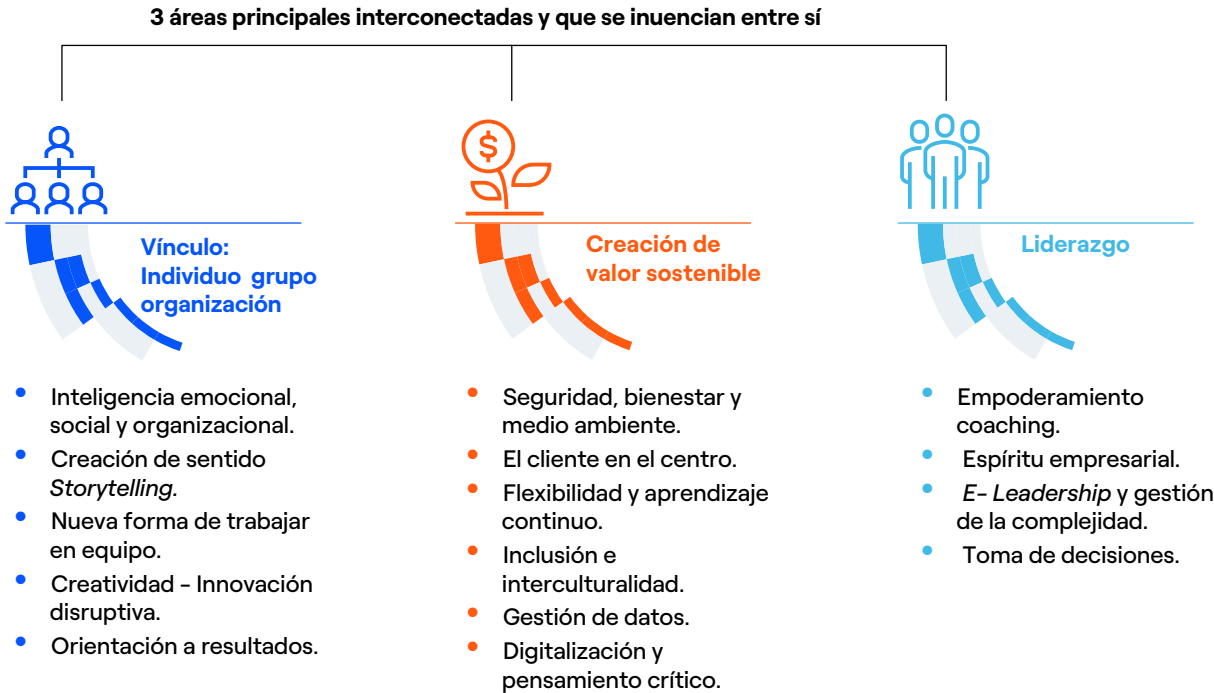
3 áreas principales interconectadas y que se inuencian entre sí

Vínculo: Individuo grupo organización

- Inteligencia emocional, social y organizacional.
- Creación de sentido *Storytelling*.
- Nueva forma de trabajar en equipo.
- Creatividad - Innovación disruptiva.
- Orientación a resultados.

Creación de valor sostenible

- Seguridad, bienestar y medio ambiente.
- El cliente en el centro.
- Flexibilidad y aprendizaje continuo.
- Inclusión e interculturalidad.
- Gestión de datos.
- Digitalización y pensamiento crítico.

Liderazgo

- Empoderamiento coaching.
- Espíritu empresarial.
- *E- Leadership* y gestión de la complejidad.
- Toma de decisiones.